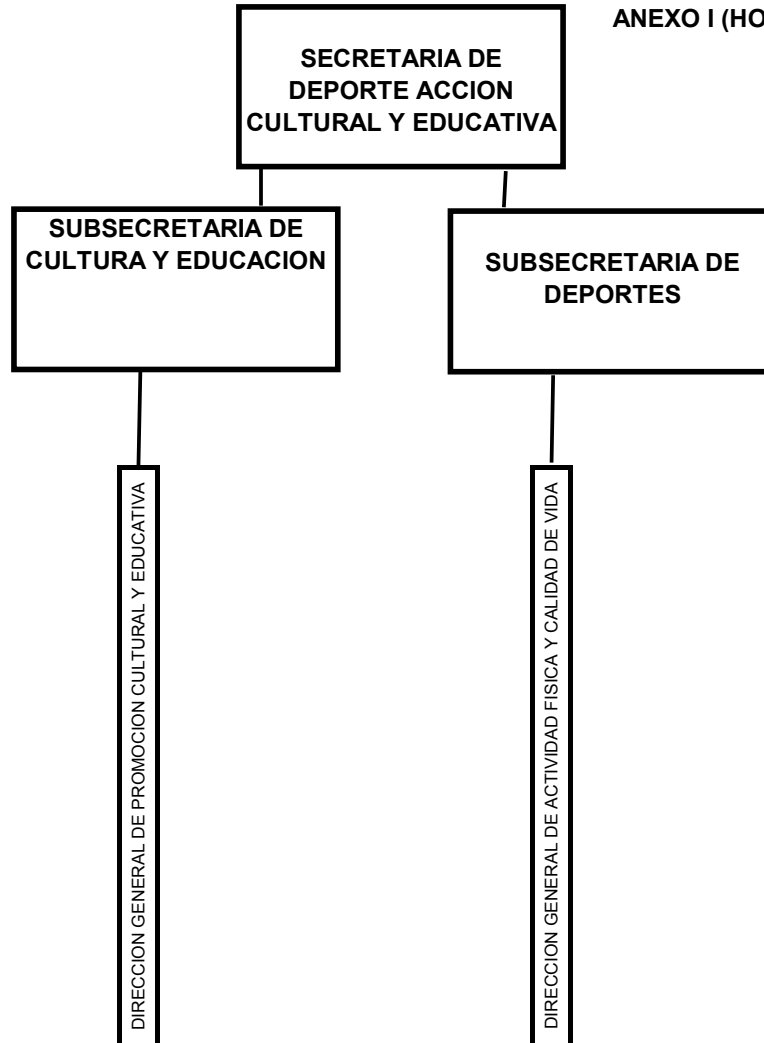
ANEXO I (HO

SECRETARIA DE DEPORTE ACCION CULTURAL Y EDUCATIVA

SUBSECRETARIA DE CULTURA Y EDUCACION

SUBSECRETARIA DE DEPORTES

DIRECCION GENERAL DE PROMOCION CULTURAL Y EDUCATIVA

DIRECCION GENERAL DE ACTIVIDAD FISICA Y CALIDAD DE VIDA